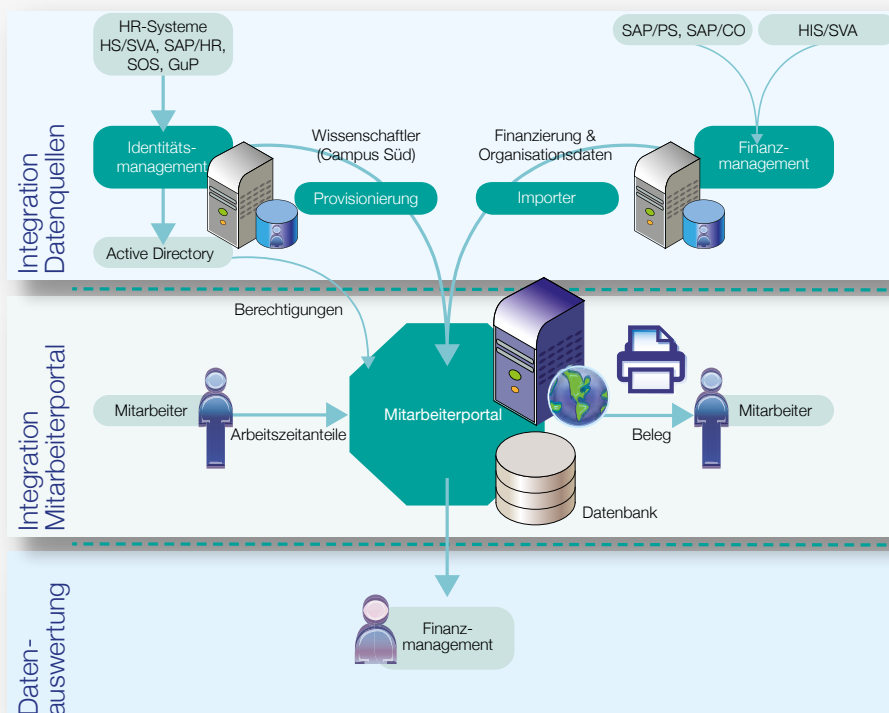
HR-Systeme HS/SVA, SAP/HR, SOS, GuP

SAP/PS, SAP/CO

HIS/SVA

Integration Datenquellen

Identitätsmanagement

Wissenschaftler (Campus Süd)

Finanzierung & Organisationsdaten

Finanzmanagement

Provisionierung

Importer

Active Directory

Integration Mitarbeiterportal

Berechtigungen

Mitarbeiter

Arbeitszeitanteile

Mitarbeiterportal

Beleg

Mitarbeiter

Datenbank

Datenauswertung

Finanzmanagement